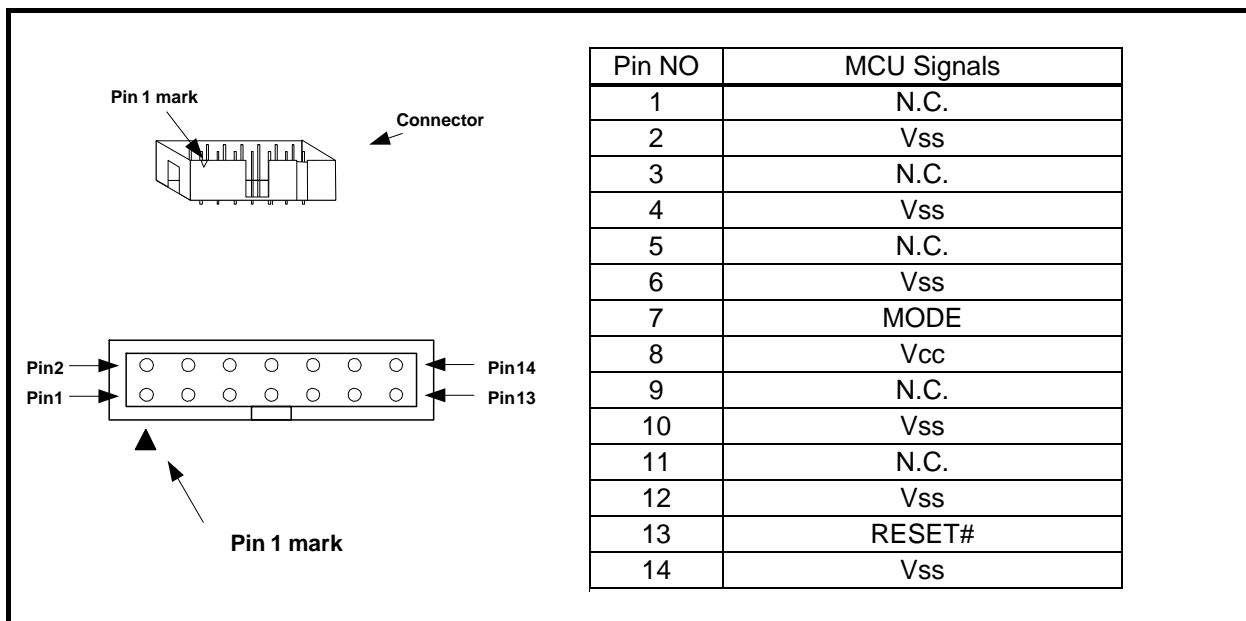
Pin 1 mark

Connector

Pin2
Pin1
Pin14
Pin13

Pin 1 mark

| Pin NO | MCU Signals |
|---|---|
| 1 | N.C. |
| 2 | Vss |
| 3 | N.C. |
| 4 | Vss |
| 5 | N.C. |
| 6 | Vss |
| 7 | MODE |
| 8 | Vcc |
| 9 | N.C. |
| 10 | Vss |
| 11 | N.C. |
| 12 | Vss |
| 13 | RESET# |
| 14 | Vss |